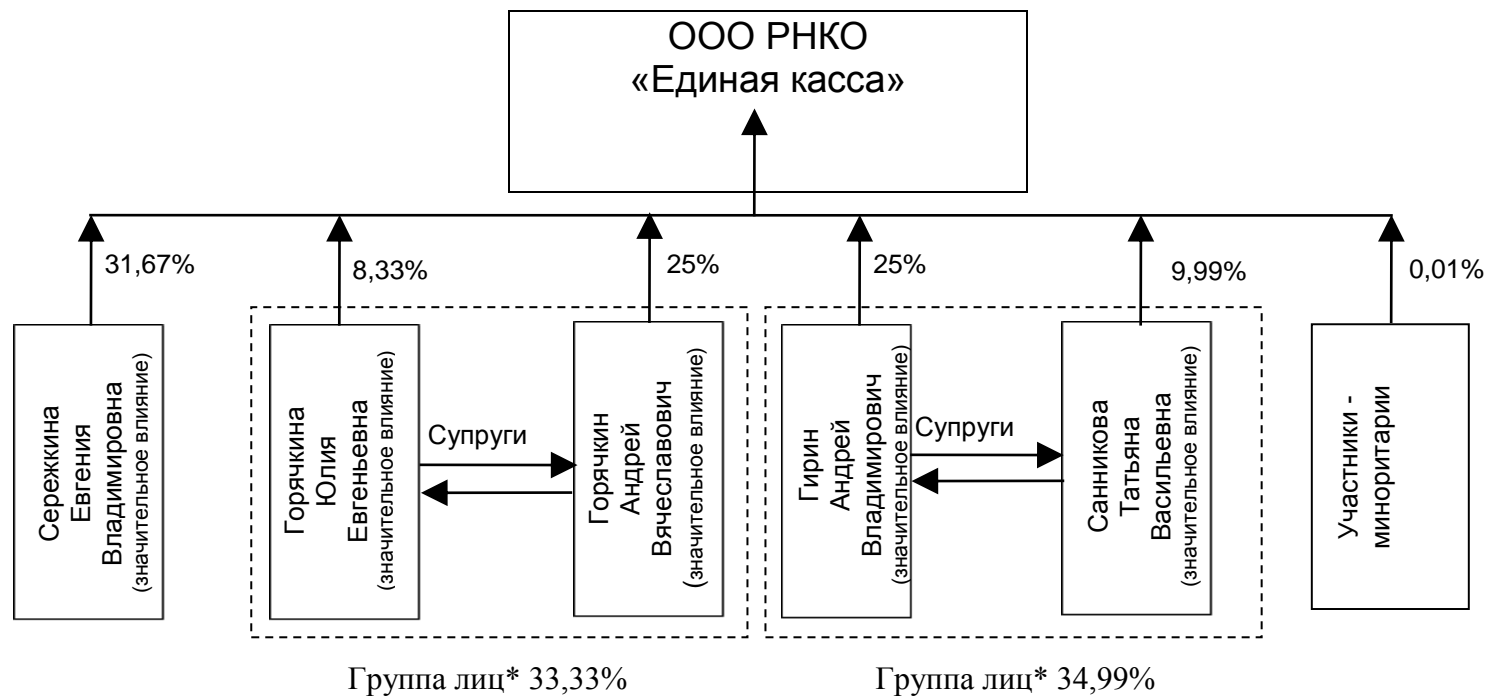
ООО РНКО «Единая касса»

31,67%

Сережкина Евгения Владимировна (значительное влияние)

8,33%

Горячкина Юлия Евгеньевна (значительное влияние)

Супруги

25%

Горячкин Андрей Вячеславович (значительное влияние)

25%

Гирин Андрей Владимирович (значительное влияние)

Супруги

9,99%

Санникова Татьяна Васильевна (значительное влияние)

0,01%

Участники - миноритарии

Группа лиц* 33,33%

Группа лиц* 34,99%